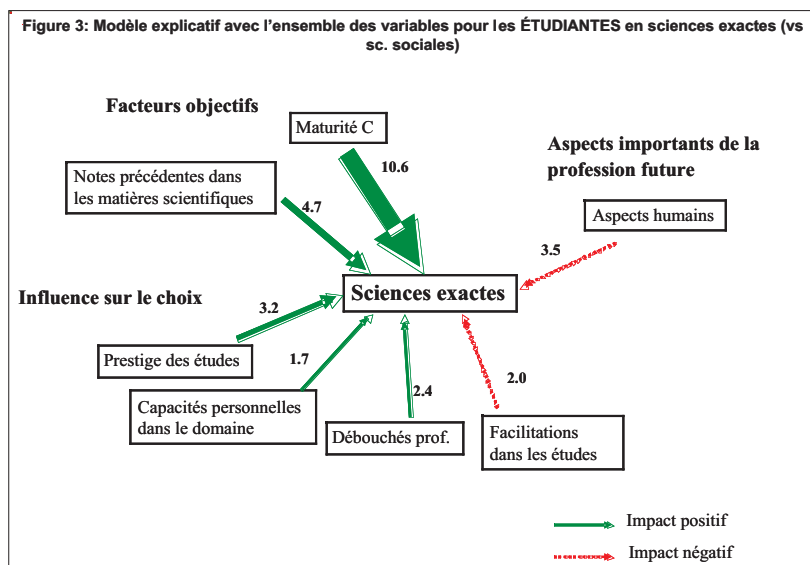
Figure 3: Modèle explicatif avec l'ensemble des variables pour les ÉTUDIANTES en sciences exactes (vs sc. sociales)

Facteurs objectifs

Maturité C

10.6

Aspects importants de la profession future

Notes précédentes dans les matières scientifiques

4.7

Aspects humains

3.5

Influence sur le choix

3.2

Sciences exactes

Prestige des études

1.7

2.0

Capacités personnelles dans le domaine

2.4

Débouchés prof.

Facilitations dans les études

Impact positif

Impact négatif